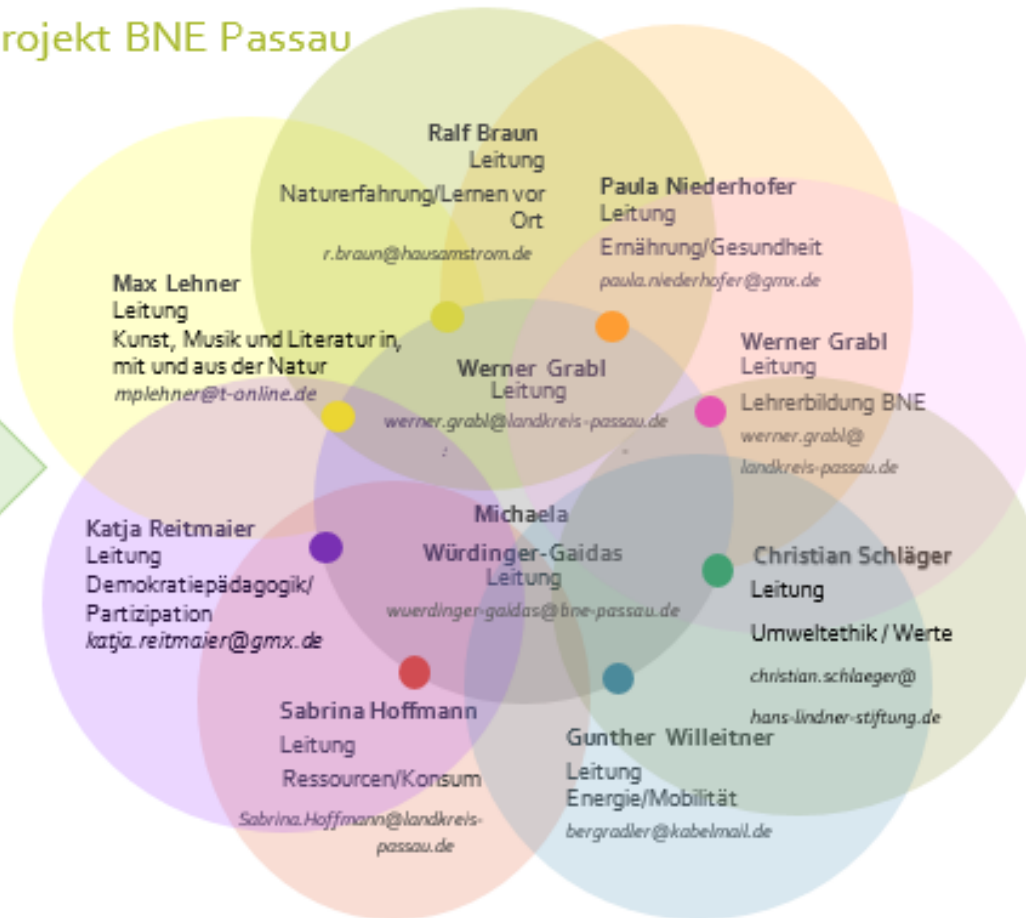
rojekt BNE Passau

Ralf Braun
Leitung
Naturerfahrung/Lernen vor Ort
r.braun@hausamstrom.de

Paula Niederhofer
Leitung
Ernährung/Gesundheit
paula.niederhofer@gmx.de

Max Lehner
Leitung
Kunst, Musik und Literatur in, mit und aus der Natur
mplehner@t-online.de

Werner Grabl
Leitung
werner.grabl@landkreis-passau.de

Werner Grabl
Leitung
Lehrerbildung BNE
werner.grabl@landkreis-passau.de

Katja Reitmaier
Leitung
Demokratiepädagogik/ Partizipation
katja.reitmaier@gmx.de

Michaela Würdinger-Gaidas
Leitung
wuerdinger-gaidas@bne-passau.de

Christian Schläger
Leitung
Umweltethik / Werte
christian.schlaeger@hans-lindner-stiftung.de

Sabrina Hoffmann
Leitung
Ressourcen/Konsum
Sabrina.Hoffmann@landkreis-passau.de

Gunther Willeitner
Leitung
Energie/Mobilität
bergradler@kabelmail.de